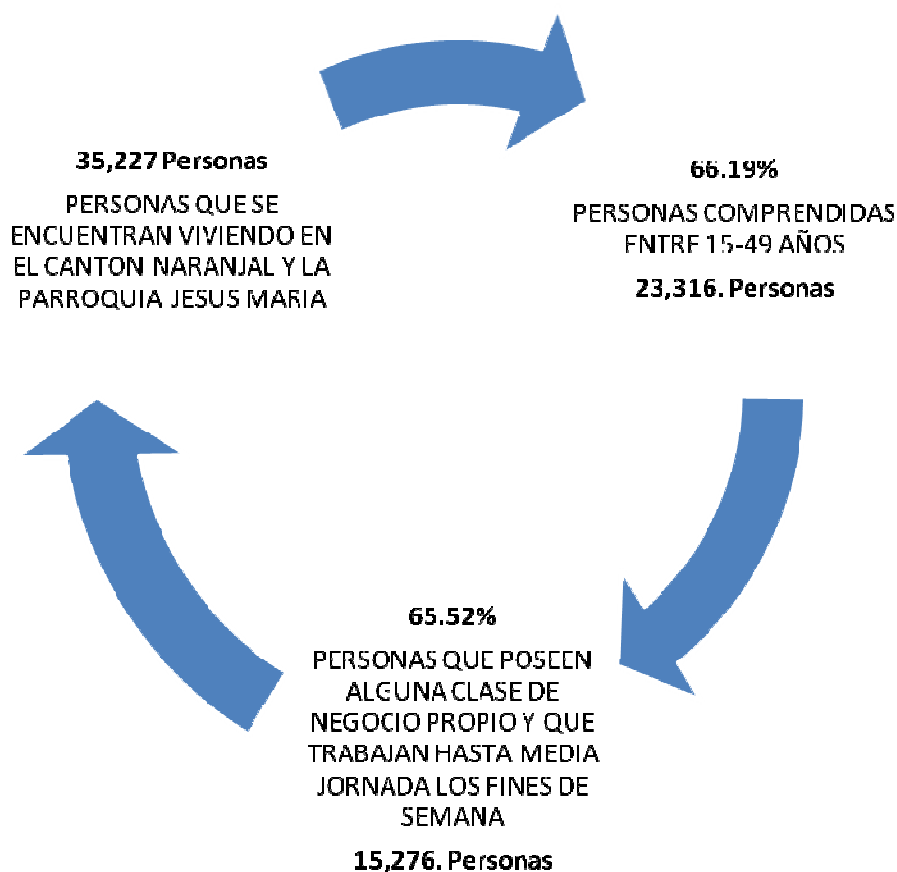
35,227 Personas

PERSONAS QUE SE ENCUENTRAN VIVIENDO EN EL CANTON NARANJAL Y LA PARROQUIA JESUS MARIA

66.19%

PERSONAS COMPRENDIDAS ENTRE 15-49 AÑOS

23,316. Personas

65.52%

PERSONAS QUE POSEEN ALGUNA CLASE DE NEGOCIO PROPIO Y QUE TRABAJAN HASTA MEDIA JORNADA LOS FINES DE SEMANA

15,276. Personas